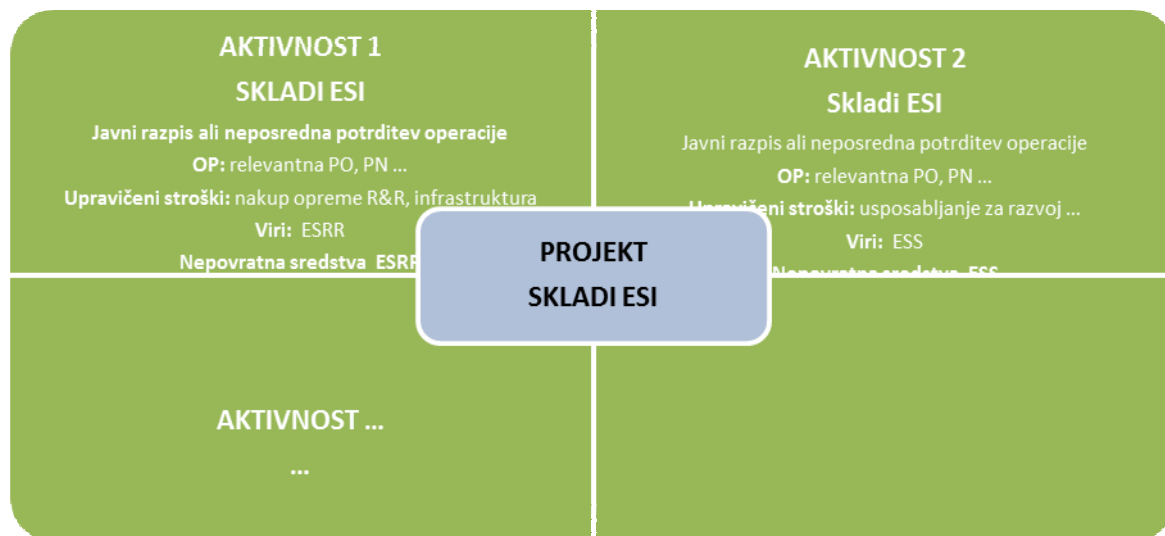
AKTIVNOST 1

SKLADI ESI

Javni razpis ali neposredna potrditev operacije

OP: relevantna PO, PN …

Upravičeni stroški: nakup opreme R&R, infrastruktura

Viri: ESRR

Nepovratna sredstva ESRR

AKTIVNOST 2

Skladi ESI

Javni razpis ali neposredna potrditev operacije

OP: relevantna PO, PN …

Upravičeni stroški: usposabljanje za razvoj …

Viri: ESS

Nepovratna sredstva ESS

PROJEKT

SKLADI ESI

AKTIVNOST …

…